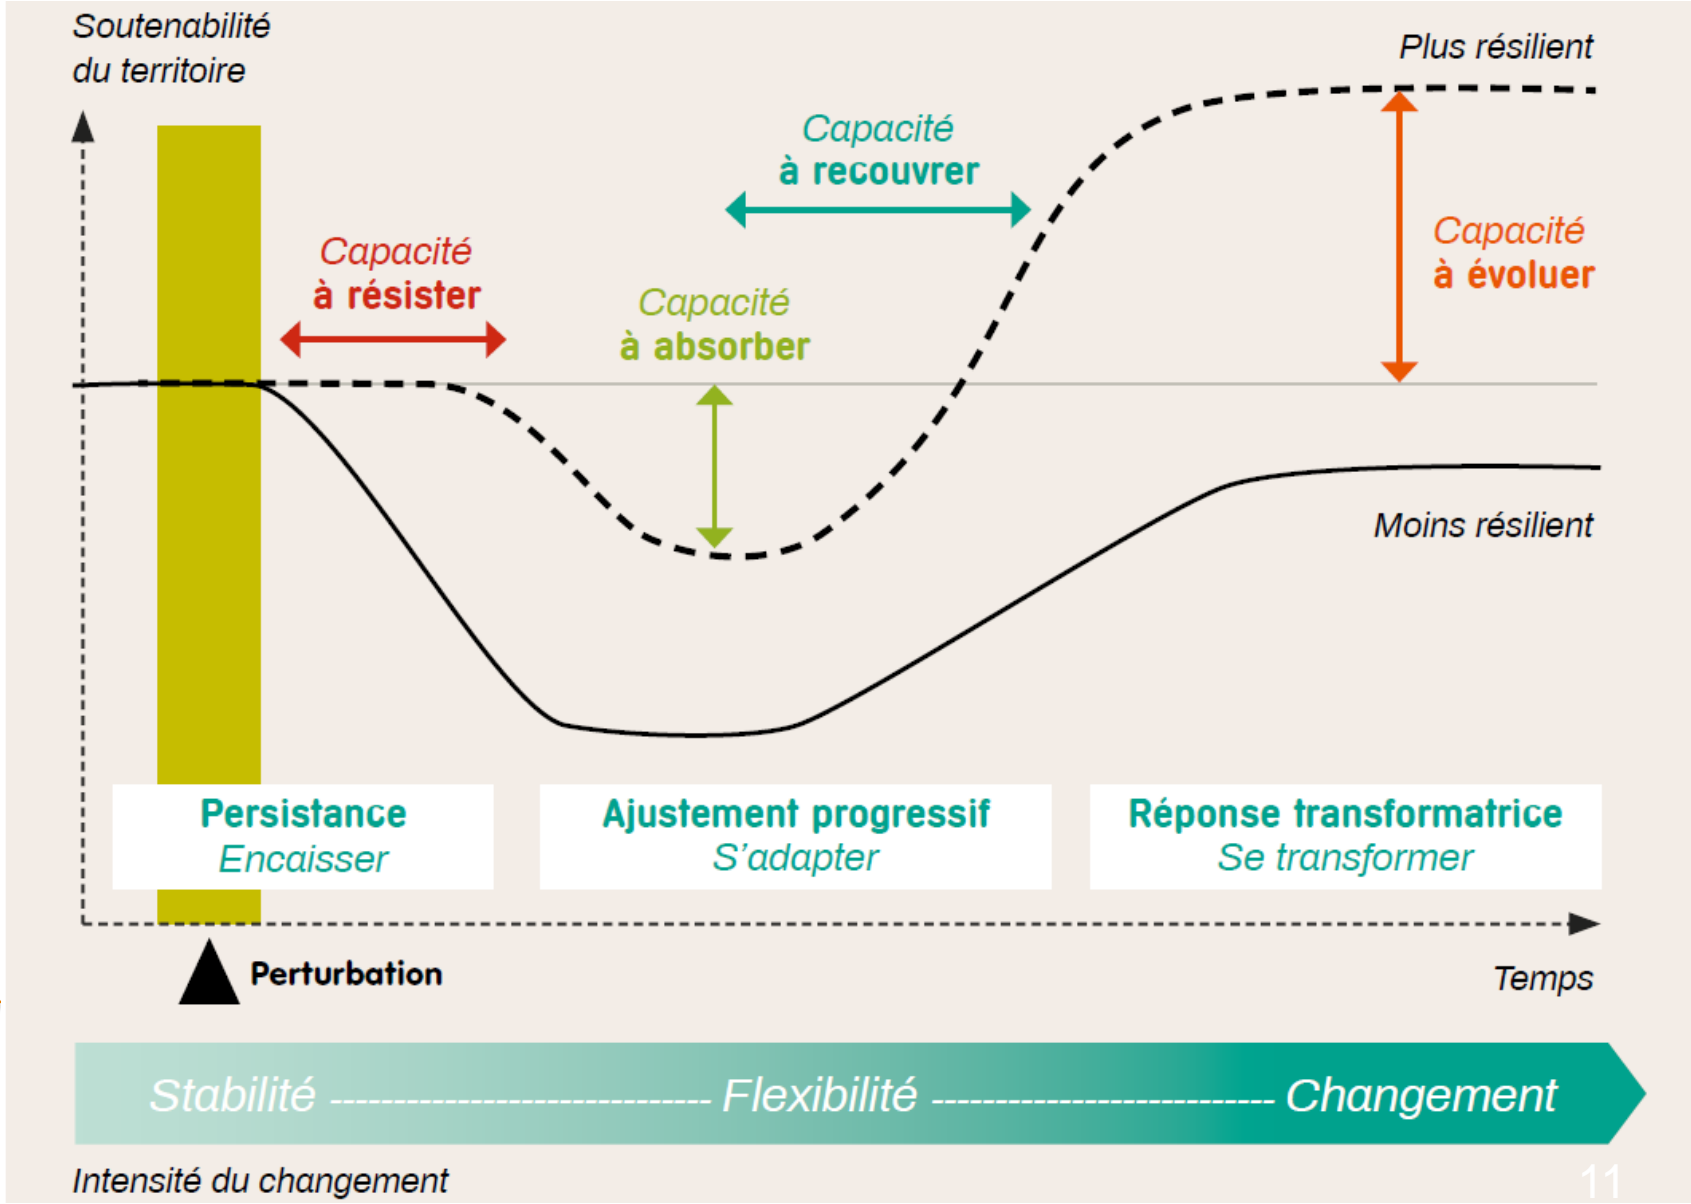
Soutenabilité du territoire

Plus résilient

Capacité à recouvrer

Capacité à résister

Capacité à absorber

Capacité à évoluer

Moins résilient

Persistance
Encaisser

Ajustement progressif
S'adapter

Réponse transformatrice
Se transformer

Perturbation

Temps

Stabilité ---------------------------- Flexibilité ------------------------- Changement

Intensité du changement

11